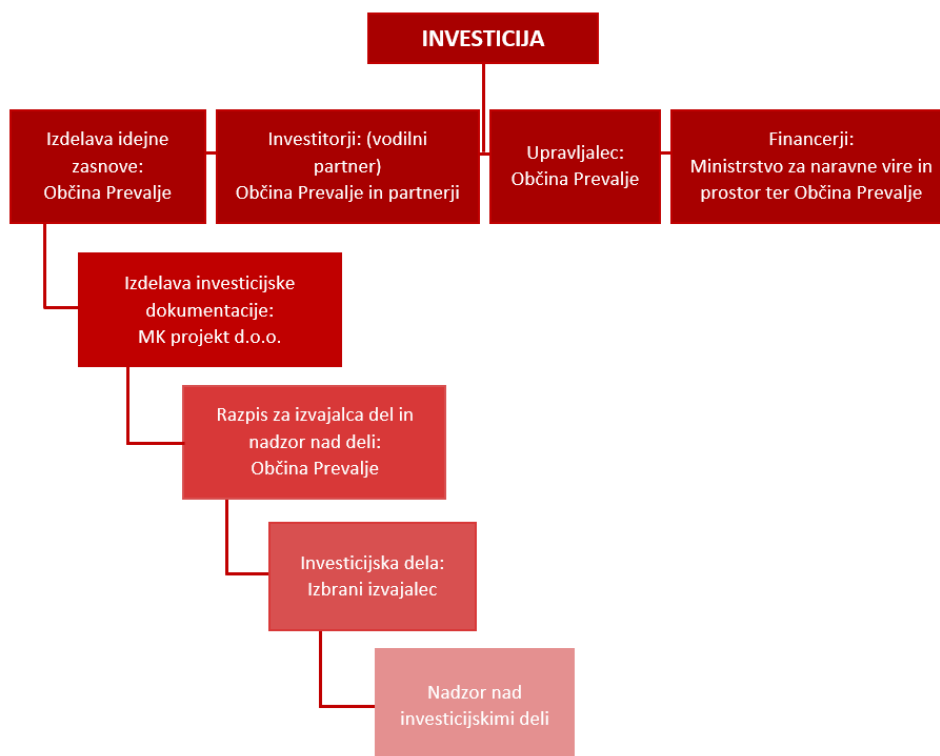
INVESTICIJA

Izdelava idejne zasnove: Občina Prevalje

Investitorji: (vodilni partner) Občina Prevalje in partnerji

Upravljalec: Občina Prevalje

Financerji: Ministrstvo za naravne vire in prostor ter Občina Prevalje

Izdelava investicijske dokumentacije: MK projekt d.o.o.

Razpis za izvajalca del in nadzor nad deli: Občina Prevalje

Investicijska dela: Izbrani izvajalec

Nadzor nad investicijskimi deli